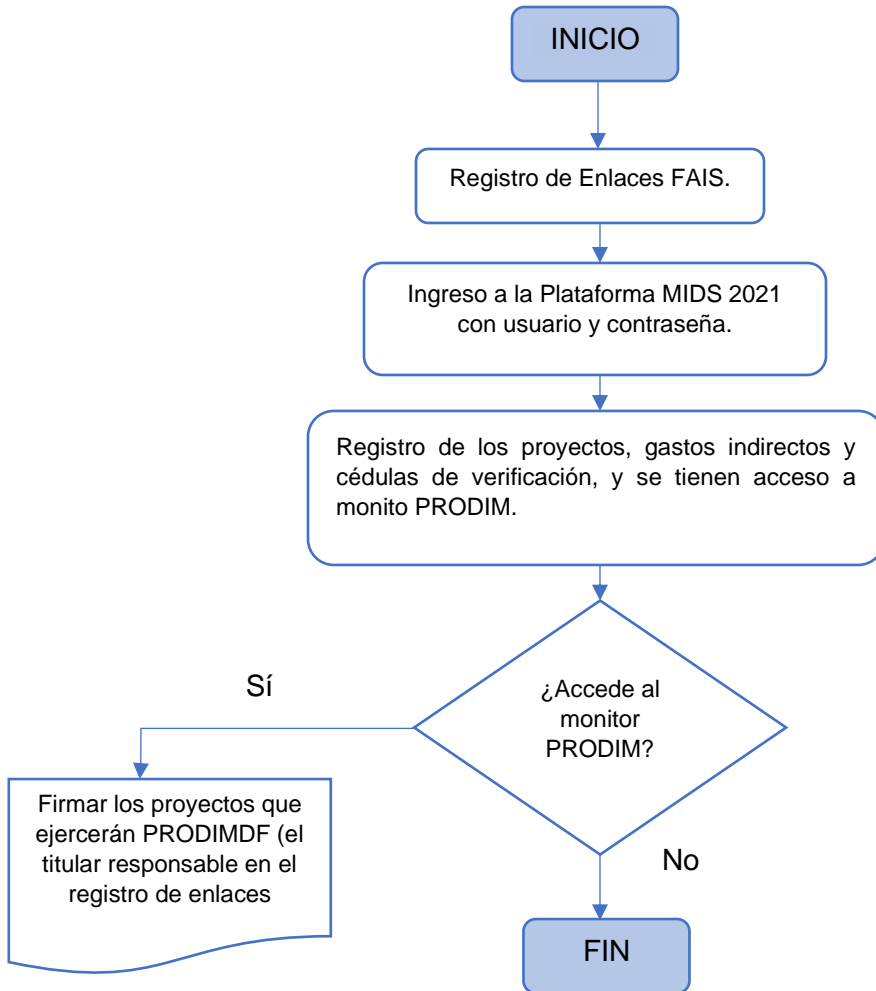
INICIO

Registro de Enlaces FAIS.

Ingreso a la Plataforma MIDS 2021 con usuario y contraseña.

Registro de los proyectos, gastos indirectos y cédulas de verificación, y se tienen acceso a monito PRODIM.

¿Accede al monitor PRODIM?

Sí

Firmar los proyectos que ejercerán PRODIMDF (el titular responsable en el registro de enlaces

No

FIN